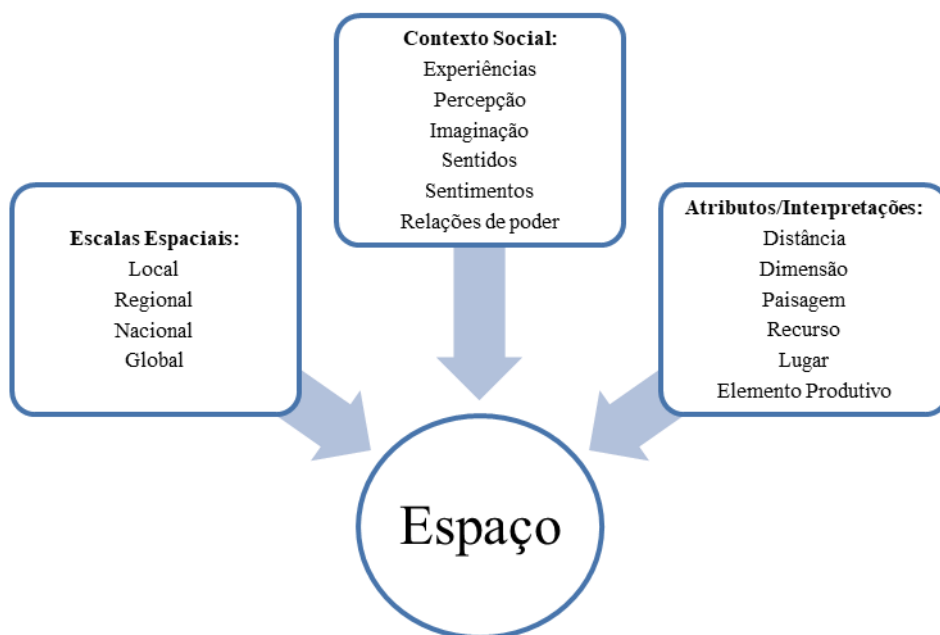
Contexto Social:
Experiências
Percepção
Imaginação
Sentidos
Sentimentos
Relações de poder

Escalas Espaciais:
Local
Regional
Nacional
Global

Atributos/Interpretações:
Distância
Dimensão
Paisagem
Recurso
Lugar
Elemento Produtivo

Espaço